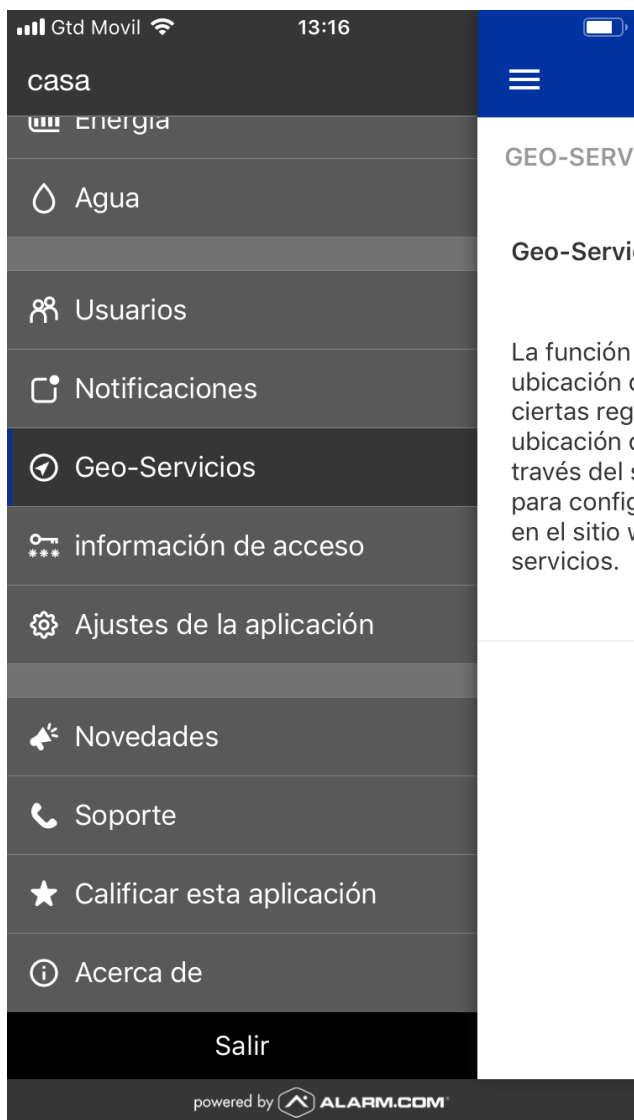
Gtd Movil 13:16

casa

Energía

Agua

Usuarios

Notificaciones

Geo-Servicios

información de acceso

Ajustes de la aplicación

Novedades

Soporte

Calificar esta aplicación

Acerca de

Salir

powered by ALARM.COM

GEO-SERV

Geo-Servi

La función ubicación ciertas reg ubicación través del para config en el sitio servicios.